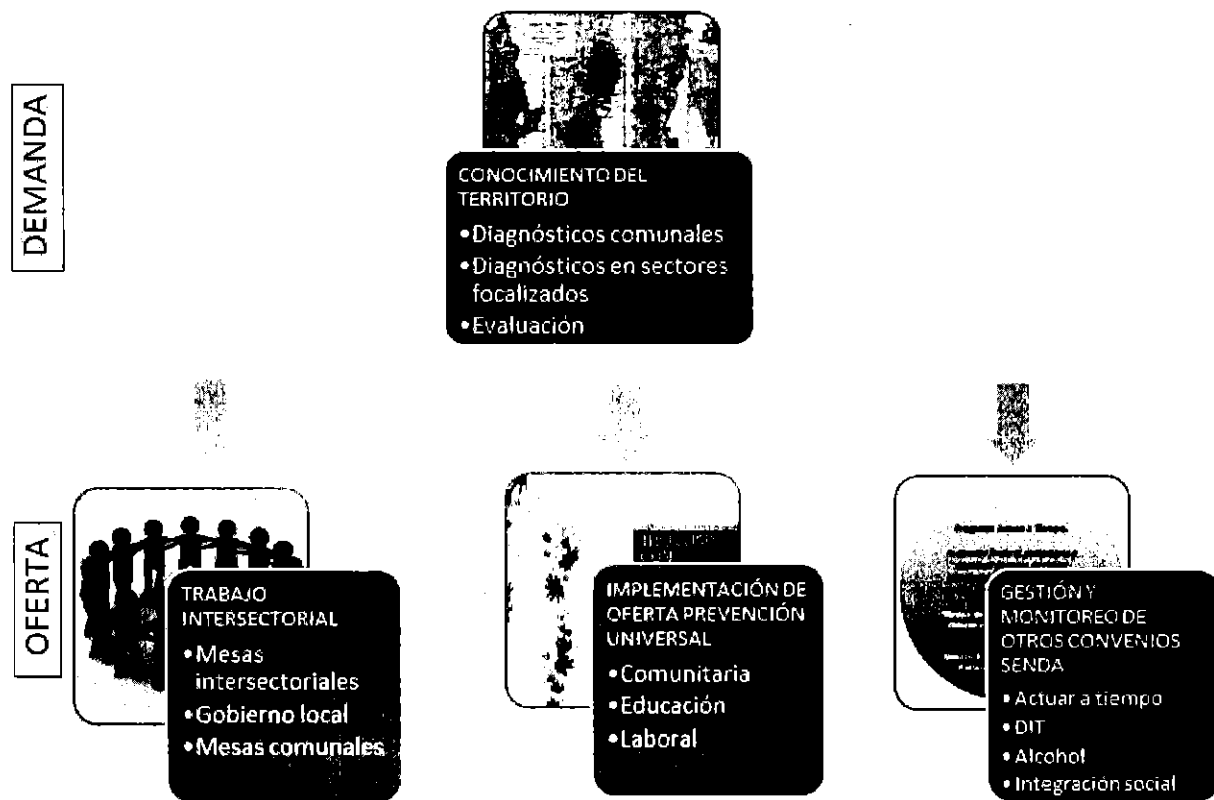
DEMANDA

CONOCIMIENTO DEL TERRITORIO
•Diagnósticos comunales
•Diagnósticos en sectores focalizados
•Evaluación

OFERTA

TRABAJO INTERSECTORIAL
•Mesas intersectoriales
•Gobierno local
•Mesas comunales

IMPLEMENTACIÓN DE OFERTA PREVENCIÓN UNIVERSAL
•Comunitaria
•Educación
•Laboral

GESTIÓN Y MONITOREO DE OTROS CONVENIOS SENDA
•Actuar a tiempo
•DIT
•Alcohol
•Integración social